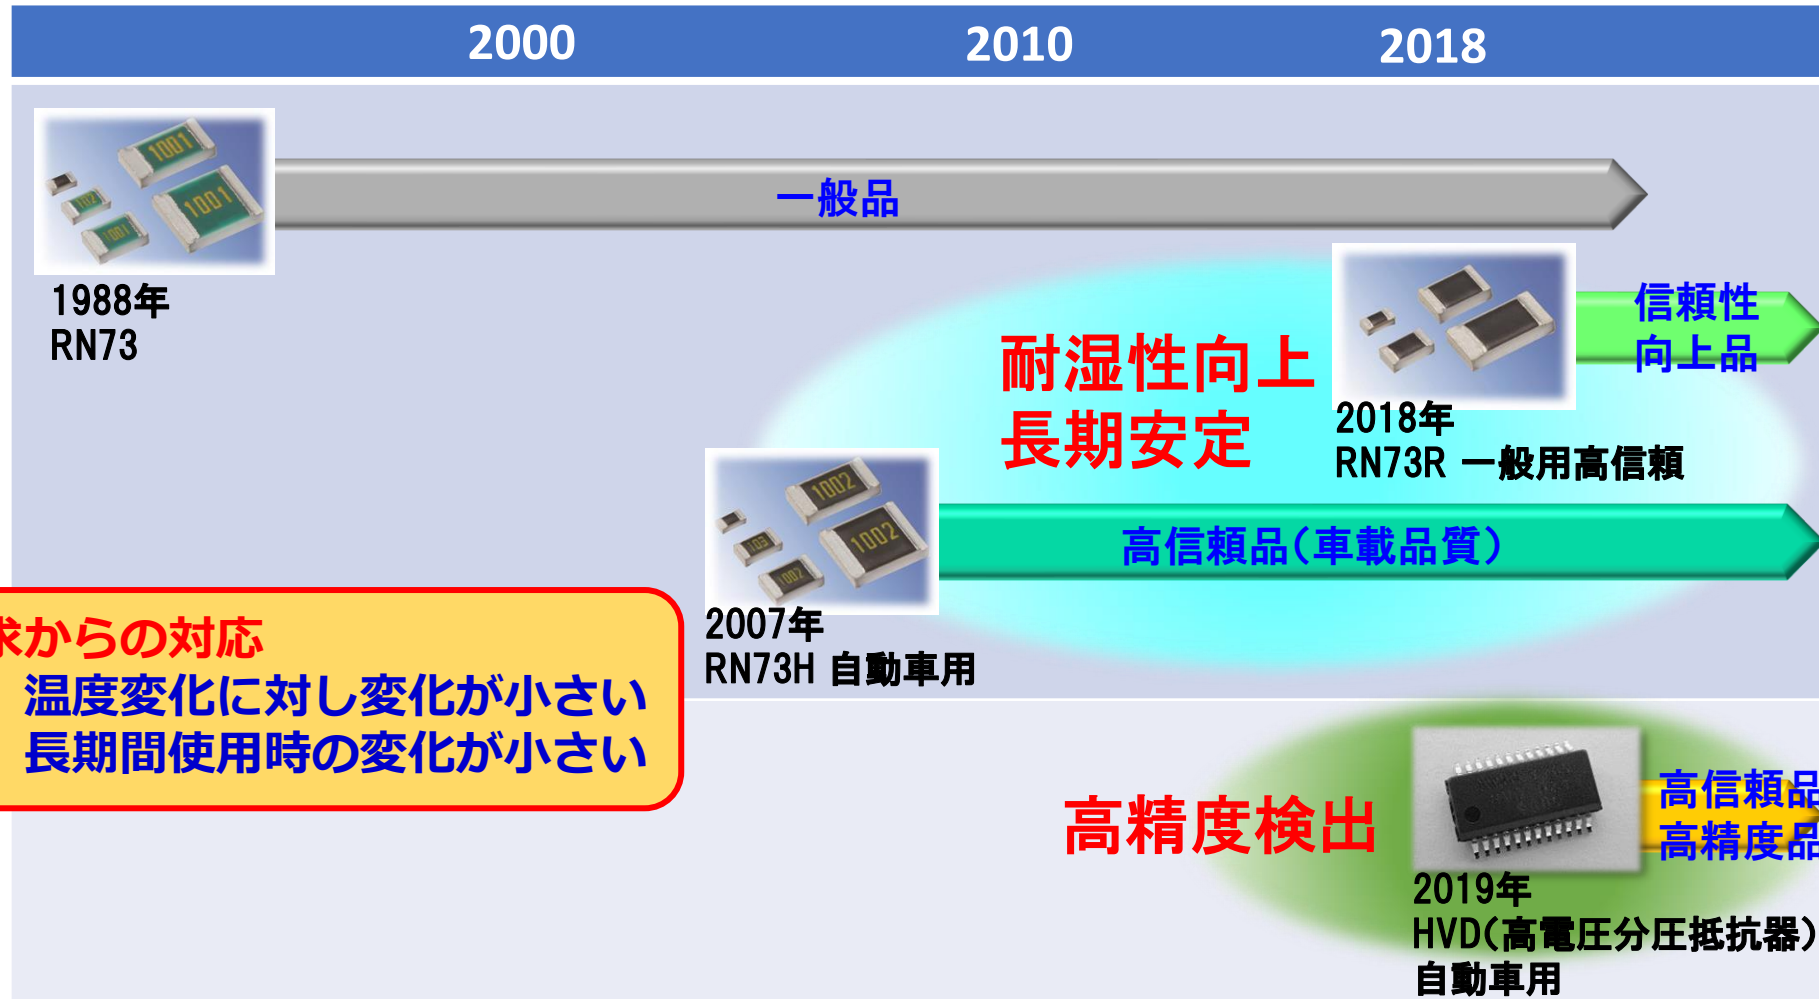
2000
2010
2018

1001
1001

一般品

1988年
RN73

信頼性向上品

耐湿性向上
長期安定

2018年
RN73R 一般用高信頼

1002
1002

高信頼品(車載品質)

2007年
RN73H 自動車用

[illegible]求からの対応
温度変化に対し変化が小さい
長期間使用時の変化が小さい

高精度検出

高信頼品
高精度品

2019年
HVD(高電圧分圧抵抗器)
自動車用